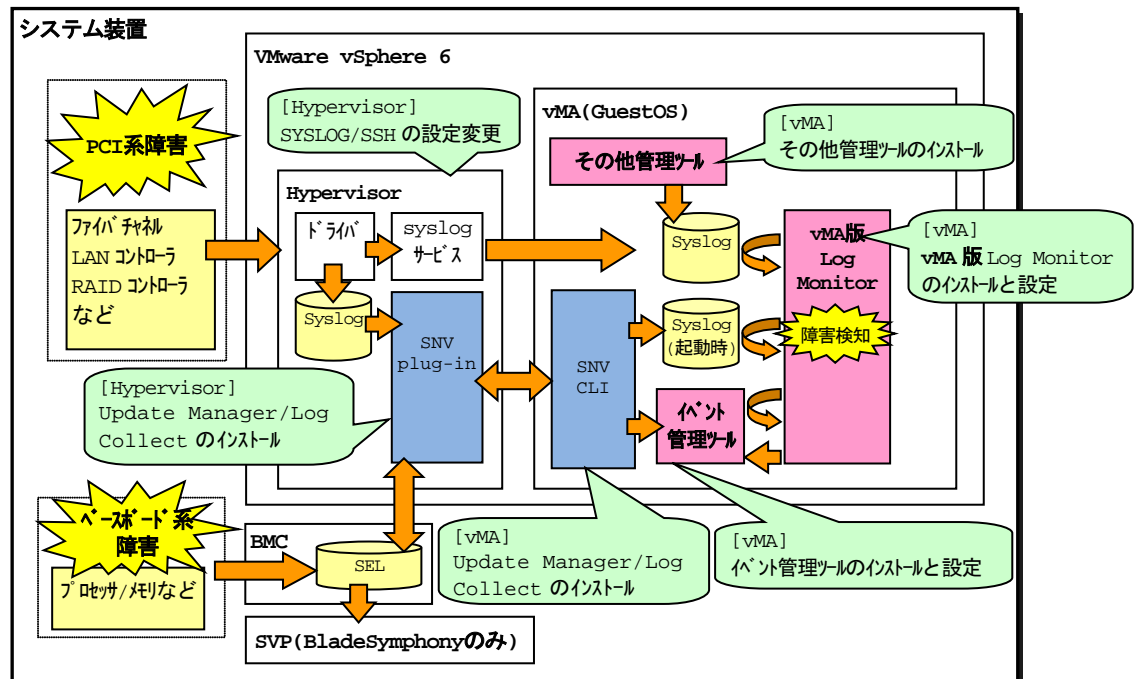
システム装置

VMware vSphere 6

PCI系障害

ファイバチャネル
LANコントローラ
RAIDコントローラ
など

[Hypervisor]
SYSLOG/SSHの設定変更

Hypervisor

ドライバ

syslog
サービス

Syslog

SNV
plug-in

vMA(GuestOS)

[vMA]
その他管理ツールのインストール

その他管理ツール

Syslog

vMA版
Log
Monitor

[vMA]
vMA版 Log Monitor
のインストールと設定

SNV
CLI

Syslog
(起動時)

障害検知

イベント
管理ツール

[Hypervisor]
Update Manager/Log
Collectのインストール

ベースボード系
障害

プロセッサ/メモリなど

BMC

SEL

[vMA]
Update Manager/Log
Collectのインストール

[vMA]
イベント管理ツールのインストールと設定

SVP(BladeSymphonyのみ)